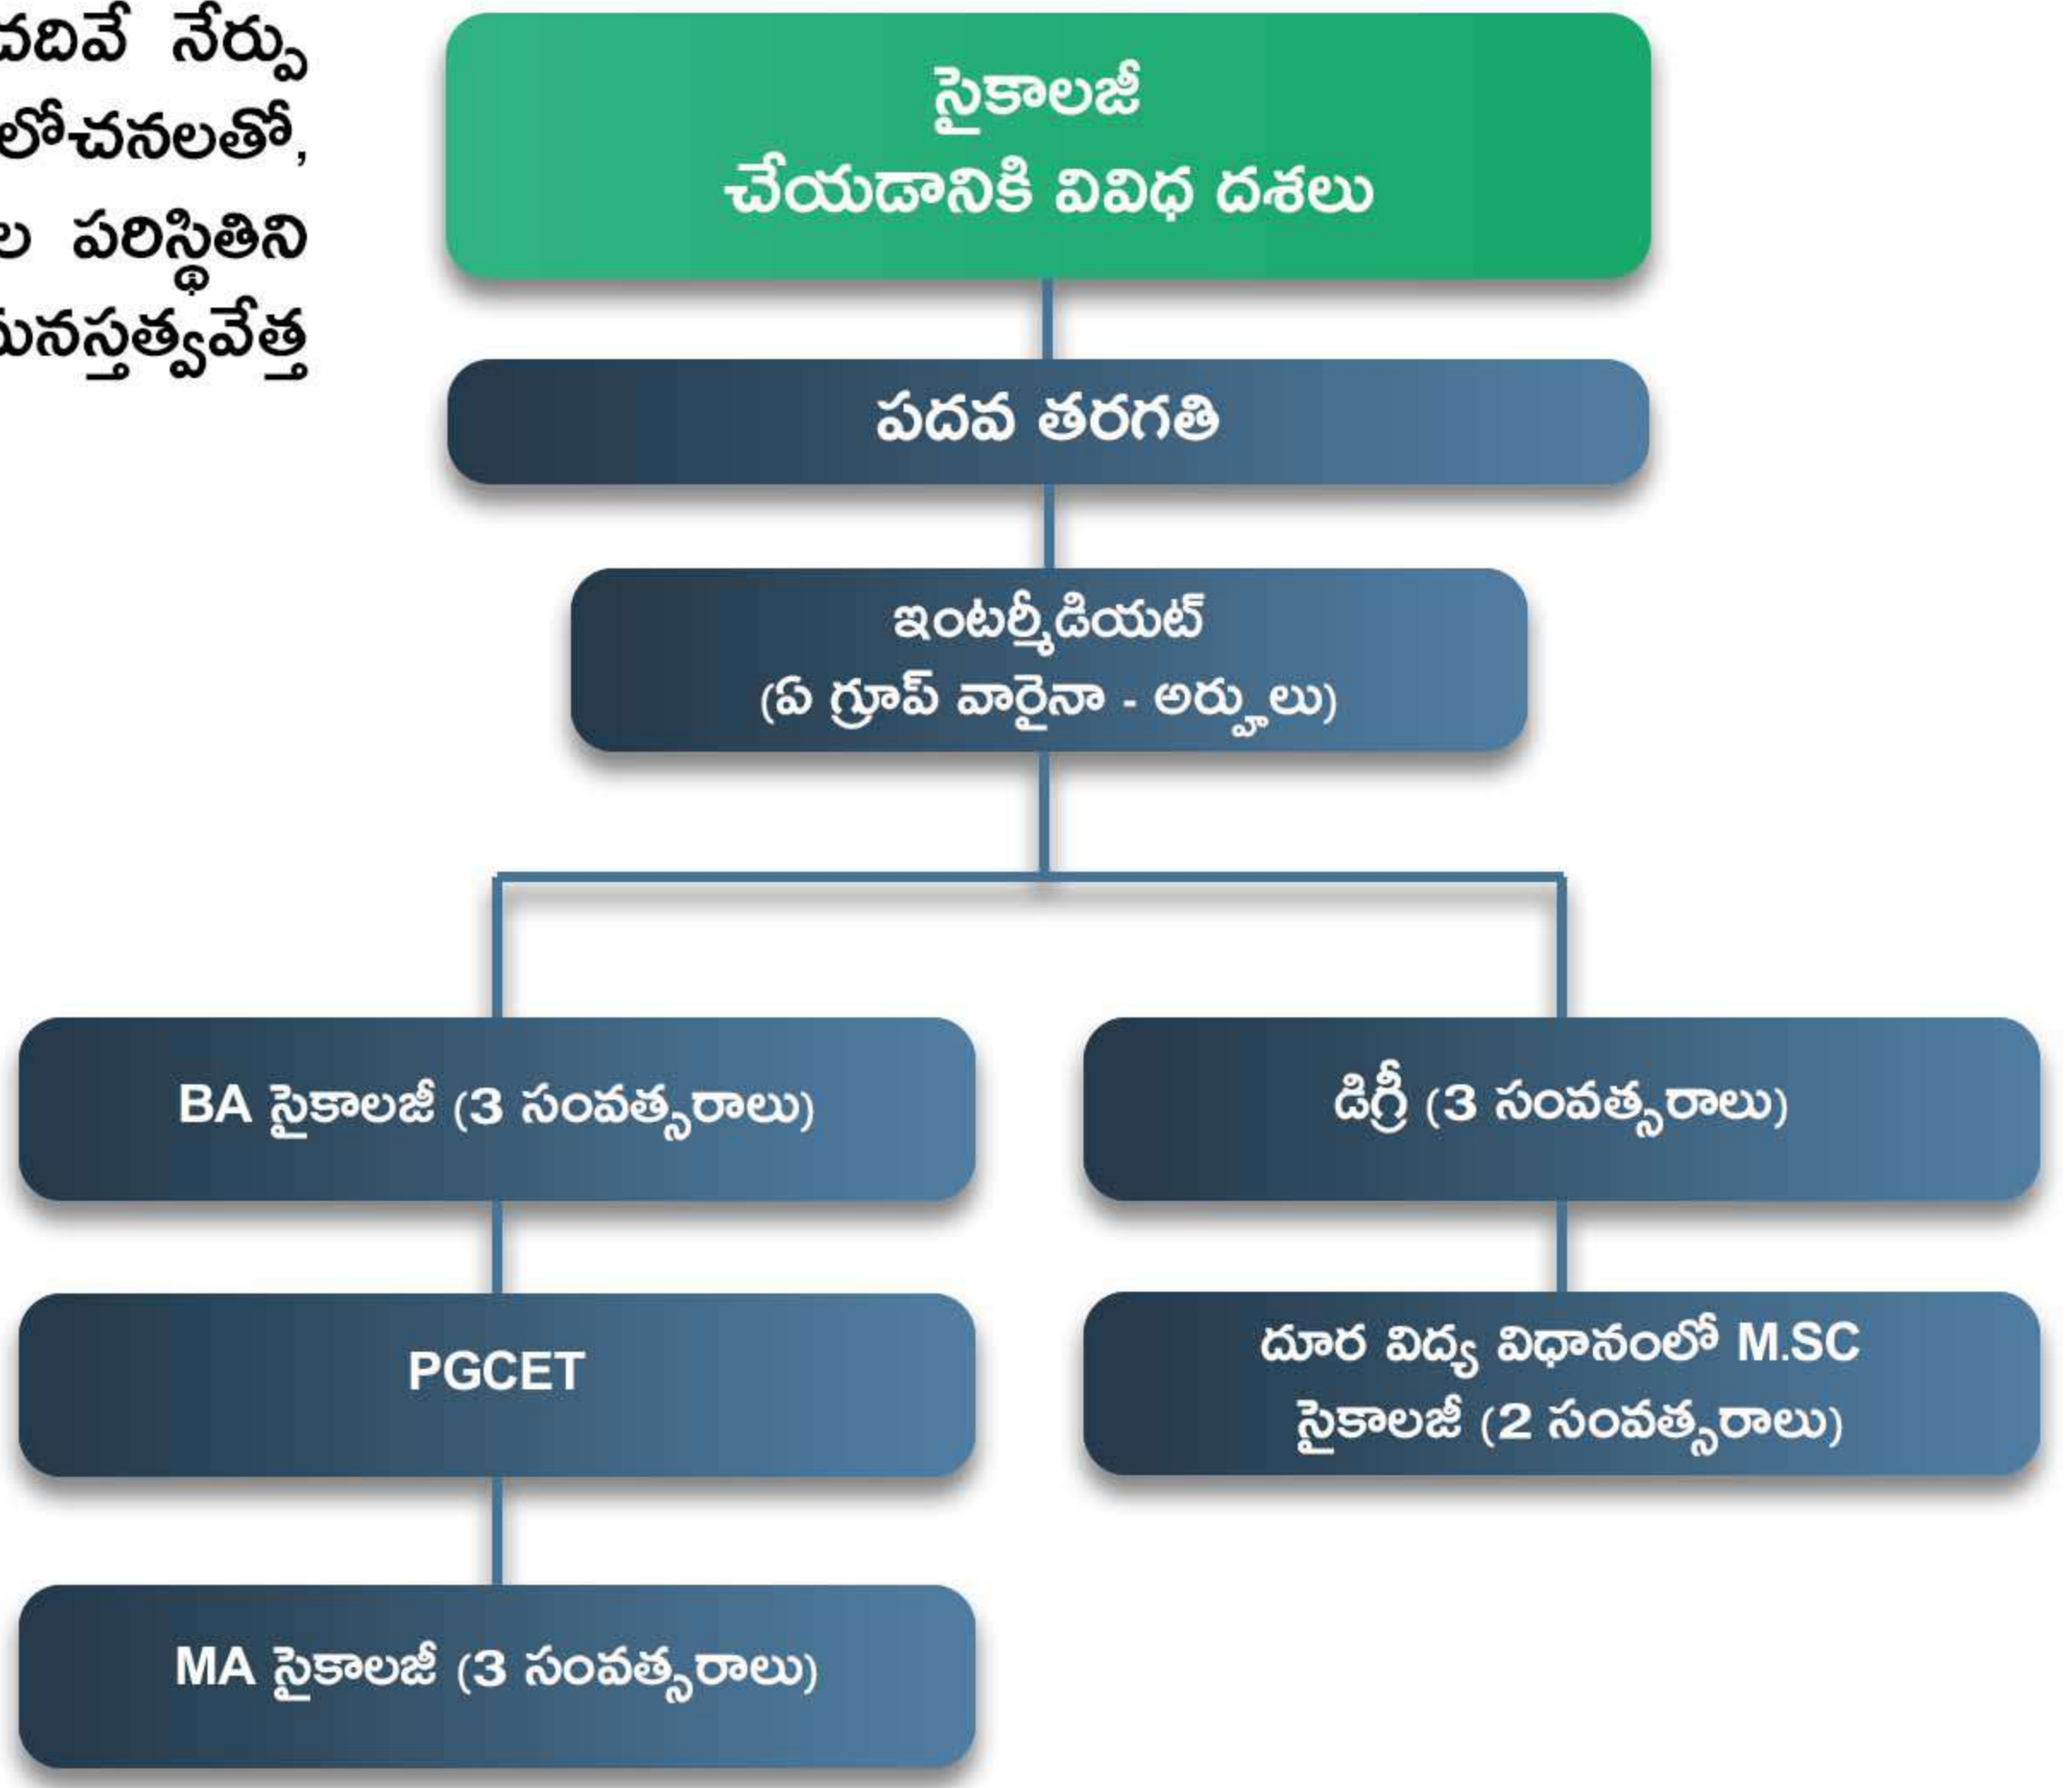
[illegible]వదివే నేర్పు
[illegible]లోచనలతో,
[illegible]ల పరిస్థితిని
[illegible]మనస్తత్వవేత్త

సైకాలజీ
చేయడానికి వివిధ దశలు

పదవ తరగతి

ఇంటర్మీడియట్
(ఏ గ్రూప్ వారైనా - అర్హులు)

BA సైకాలజీ (3 సంవత్సరాలు)

డిగ్రీ (3 సంవత్సరాలు)

PGCET

దూర విద్య విధానంలో M.SC సైకాలజీ (2 సంవత్సరాలు)

MA సైకాలజీ (3 సంవత్సరాలు)